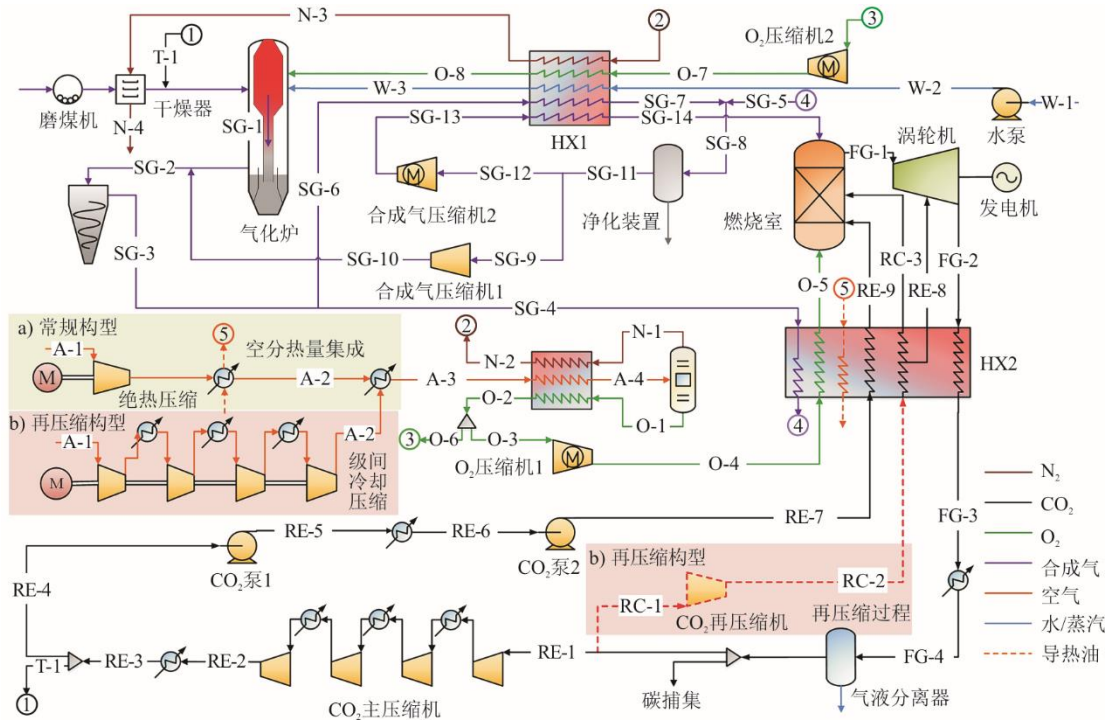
N-3
T-1
①
②
③
$O_2$压缩机2
磨煤机
N-4
干燥器
SG-1
O-8
O-7
W-3
W-2
W-1
HX1
水泵
SG-7
SG-5
④
SG-13
SG-14
涡轮机
SG-8
FG-1
SG-2
SG-12
SG-11
SG-6
合成气压缩机2
净化装置
发电机
燃烧室
气化炉
SG-3
SG-10
SG-9
RC-3
FG-2
合成气压缩机1
O-5
⑤
RE-9
RE-8
SG-4
a) 常规构型
⑤
空分热量集成
②
N-1
A-1
N-2
HX2
A-2
A-3
A-4
M
绝热压缩
O-2
b) 再压缩构型
O-1
A-1
A-2
④
③
O-6
O-3
级间冷却压缩
$O_2$压缩机1
O-4
M
$N_2$
$CO_2$
RE-7
$O_2$
RE-5
RE-6
FG-3
$CO_2$泵1
$CO_2$泵2
合成气
b) 再压缩构型
RE-4
空气
RC-2
水/蒸汽
RC-1
$CO_2$再压缩机
再压缩过程
导热油
T-1
RE-3
RE-2
RE-1
FG-4
①
碳捕集
气液分离器
$CO_2$主压缩机